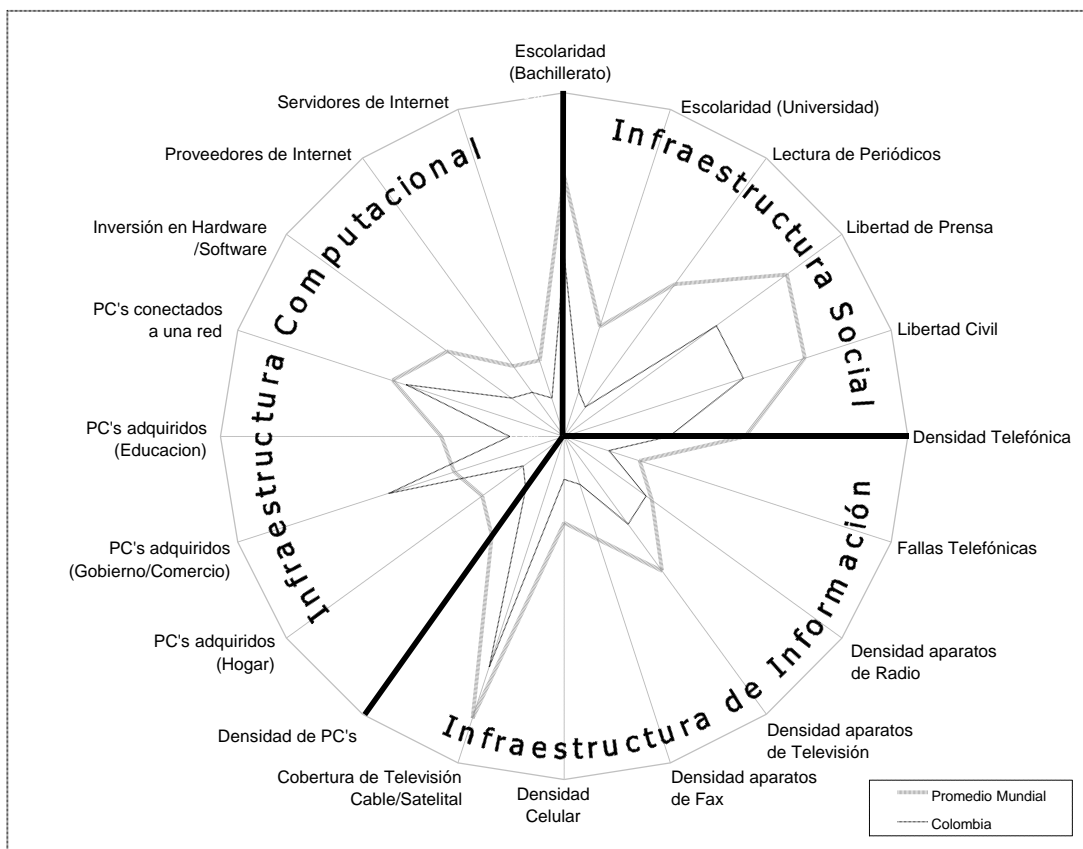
Escolaridad (Bachillerato)

Escolaridad (Universidad)

Lectura de Periódicos

Libertad de Prensa

Libertad Civil

Densidad Telefónica

Fallas Telefónicas

Densidad aparatos de Radio

Densidad aparatos de Televisión

Densidad aparatos de Fax

Densidad Celular

Cobertura de Televisión Cable/Satelital

Densidad de PC's

PC's adquiridos (Hogar)

PC's adquiridos (Gobierno/Comercio)

PC's adquiridos (Educacion)

PC's conectados a una red

Inversión en Hardware /Software

Proveedores de Internet

Servidores de Internet

Infraestructura Social

Infraestructura de Información

Infraestructura Computacional

Promedio Mundial

Colombia